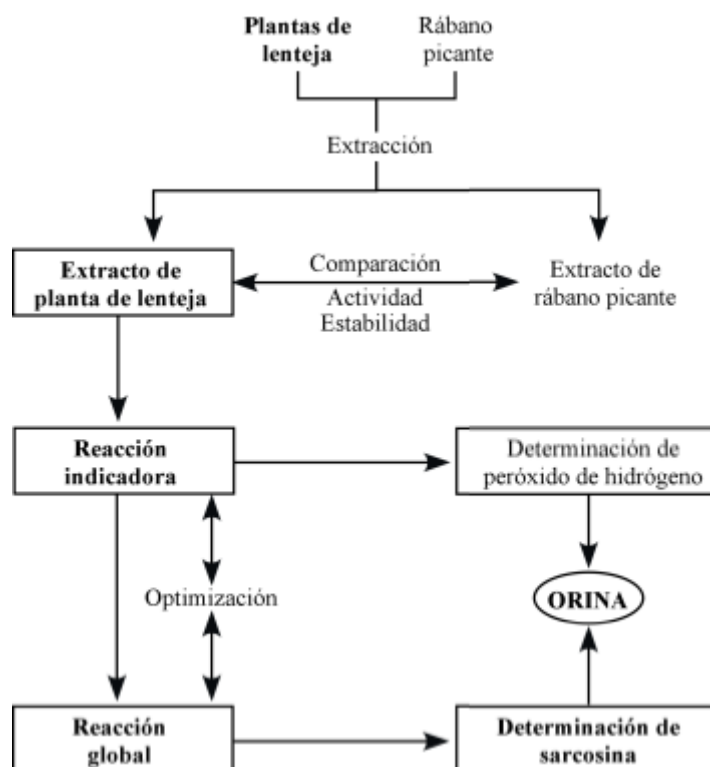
Plantas de lenteja

Rábano picante

Extracción

Extracto de planta de lenteja

Comparación
Actividad
Estabilidad

Extracto de rábano picante

Reacción indicadora

Determinación de peróxido de hidrógeno

Optimización

ORINA

Reacción global

Determinación de sarcosina